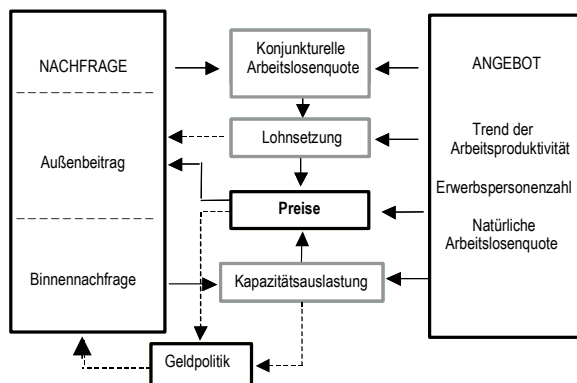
NACHFRAGE

Außenbeitrag

Binnennachfrage

Konjunkturelle Arbeitslosenquote

Lohnsetzung

Preise

Kapazitätsauslastung

Geldpolitik

ANGEBOT

Trend der Arbeitsproduktivität

Erwerbspersonenzahl

Natürliche Arbeitslosenquote